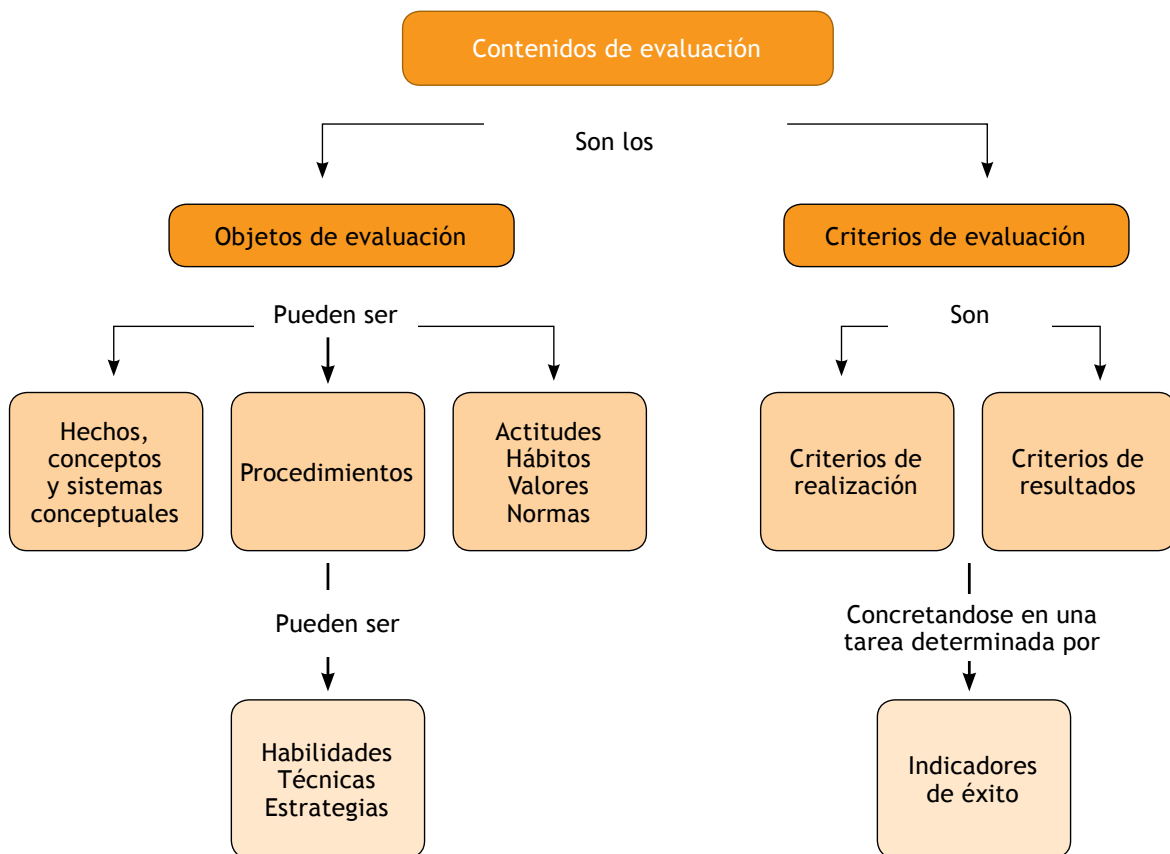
Contenidos de evaluación

Son los

Objetos de evaluación

Criterios de evaluación

Pueden ser

Hechos, conceptos y sistemas conceptuales

Procedimientos

Actitudes
Hábitos
Valores
Normas

Pueden ser

Habilidades
Técnicas
Estrategias

Son

Criterios de realización

Criterios de resultados

Concretandose en una tarea determinada por

Indicadores de éxito